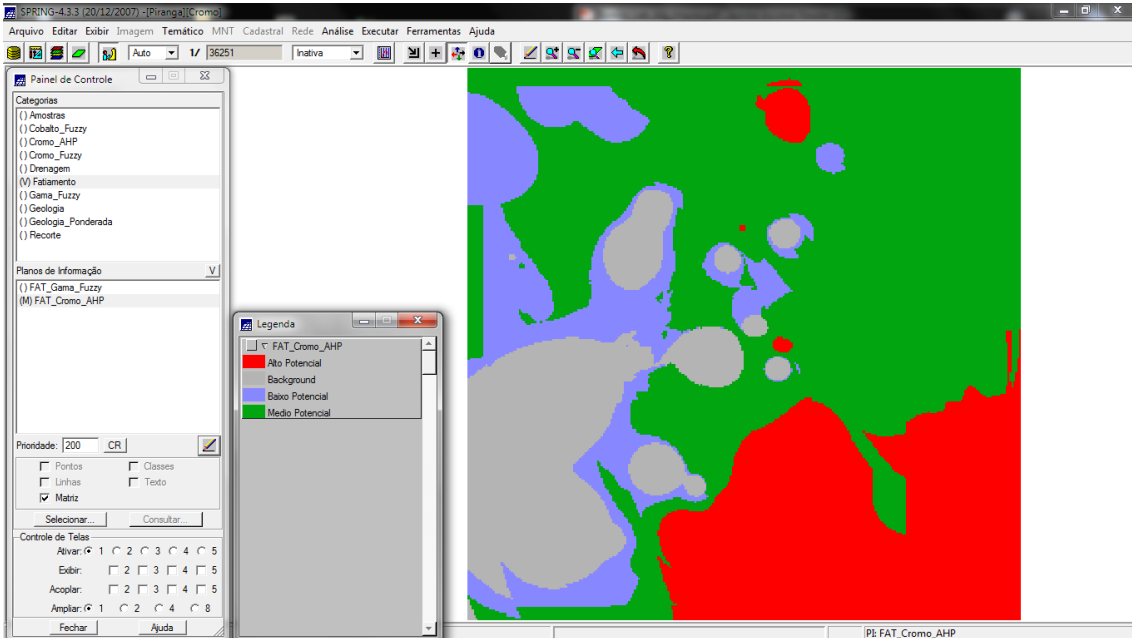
SPRING-4.3.3 (20/12/2007) -[Piranga][Cromo]

Arquivo Editar Exibir Imagem Temático MNT Cadastral Rede Análise Executar Ferramentas Ajuda

Auto 1/ 36251 Inativa

Painel de Controle

Categorias
() Amostras
() Cobalto_Fuzzy
() Cromo_AHP
() Cromo_Fuzzy
() Drenagem
(V) Fatiamento
() Gama_Fuzzy
() Geologia
() Geologia_Ponderada
() Recorte

Planos de Informação V
() FAT_Gama_Fuzzy
(M) FAT_Cromo_AHP

Prioridade: 200 CR

Pontos Classes
Linhas Texto
Matriz

Selecionar... Consultar...

Controle de Telas
Ativar: 1 2 3 4 5
Exibir: 2 3 4 5
Acoplar: 2 3 4 5
Ampliar: 1 2 4 8

Fechar Ajuda

Legenda

FAT_Cromo_AHP
Alto Potencial
Background
Baixo Potencial
Medio Potencial

PI: FAT_Cromo_AHP